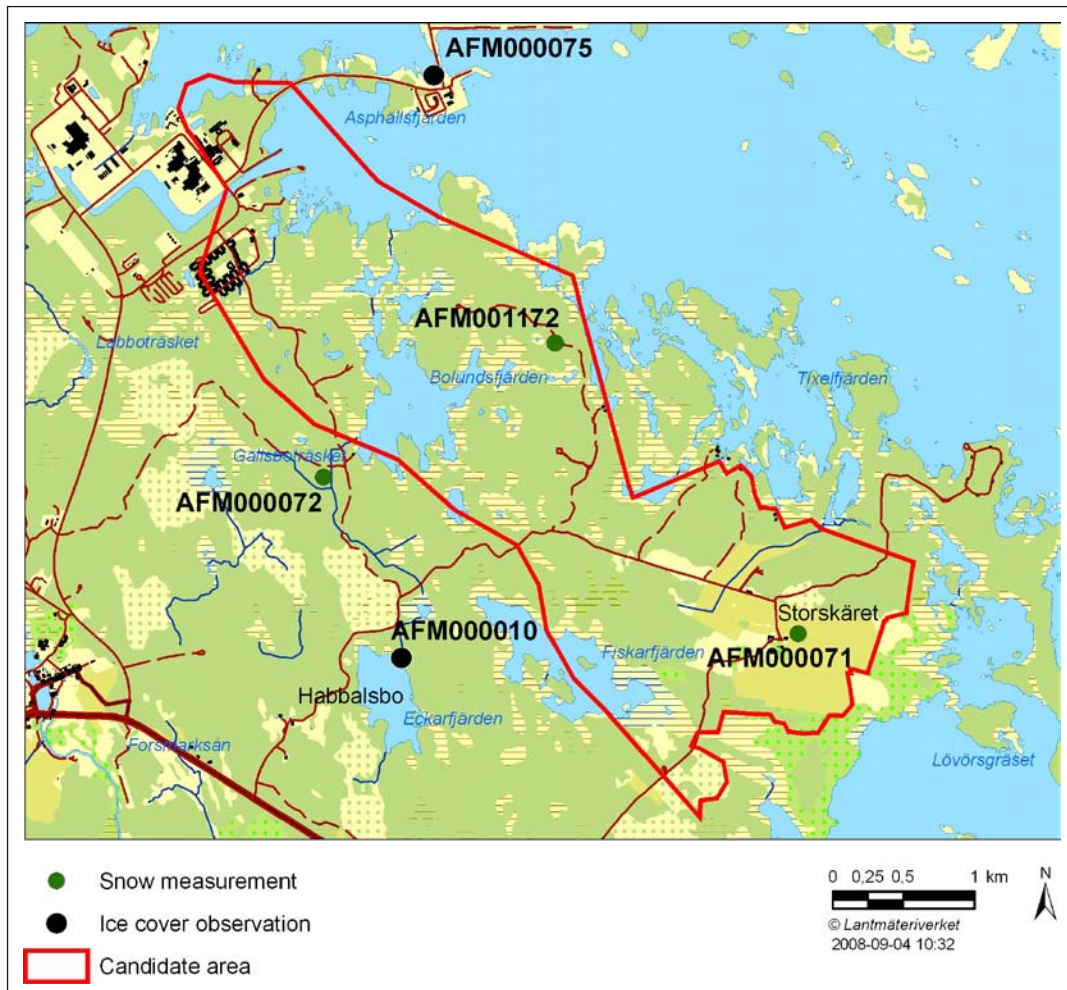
AFM000075
Asphallsfjärden
AFM001172
Labboträsket
Bolundsfjärden
Tixelfjärden
Gällsboträsket
AFM000072
Storskäret
AFM000010
Fiskarfjärden
AFM000071
Habbalsbo
Eckarfjärden
Forsmarksån
Lövörsgräset

Snow measurement
Ice cover observation
Candidate area

0 0,25 0,5 1 km
N
© Lantmäteriverket
2008-09-04 10:32